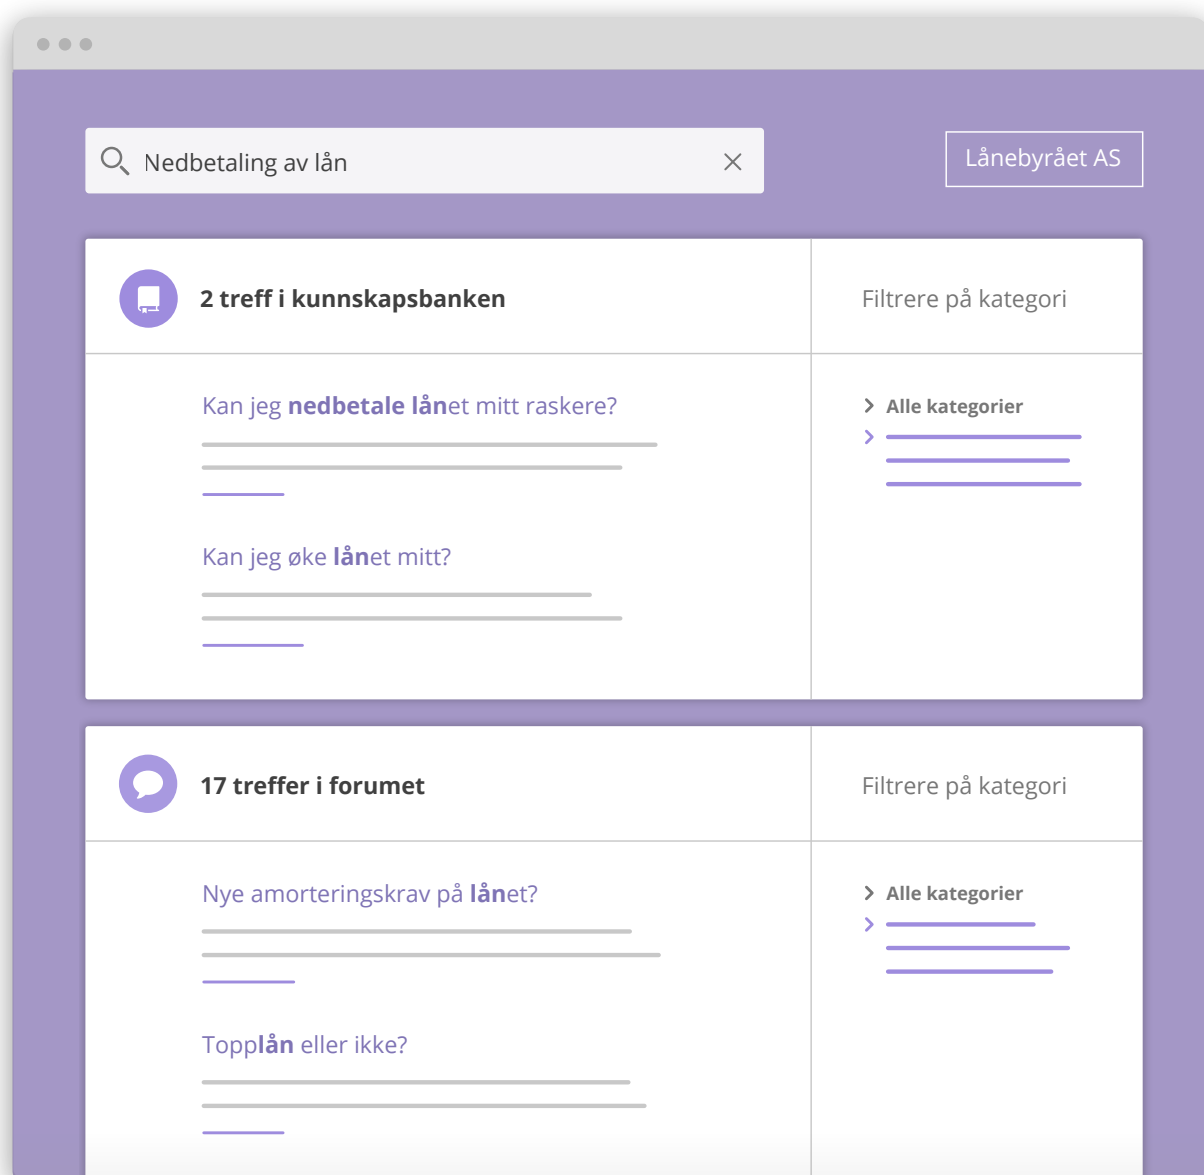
Nedbetaling av lån

Lånebyrået AS

2 treff i kunnskapsbanken

Filtrere på kategori

Kan jeg **nedbetale lån**et mitt raskere?

Kan jeg øke **lån**et mitt?

Alle kategorier

17 treffer i forumet

Filtrere på kategori

Nye amorteringskrav på **lån**et?

Topp**lån** eller ikke?

Alle kategorier